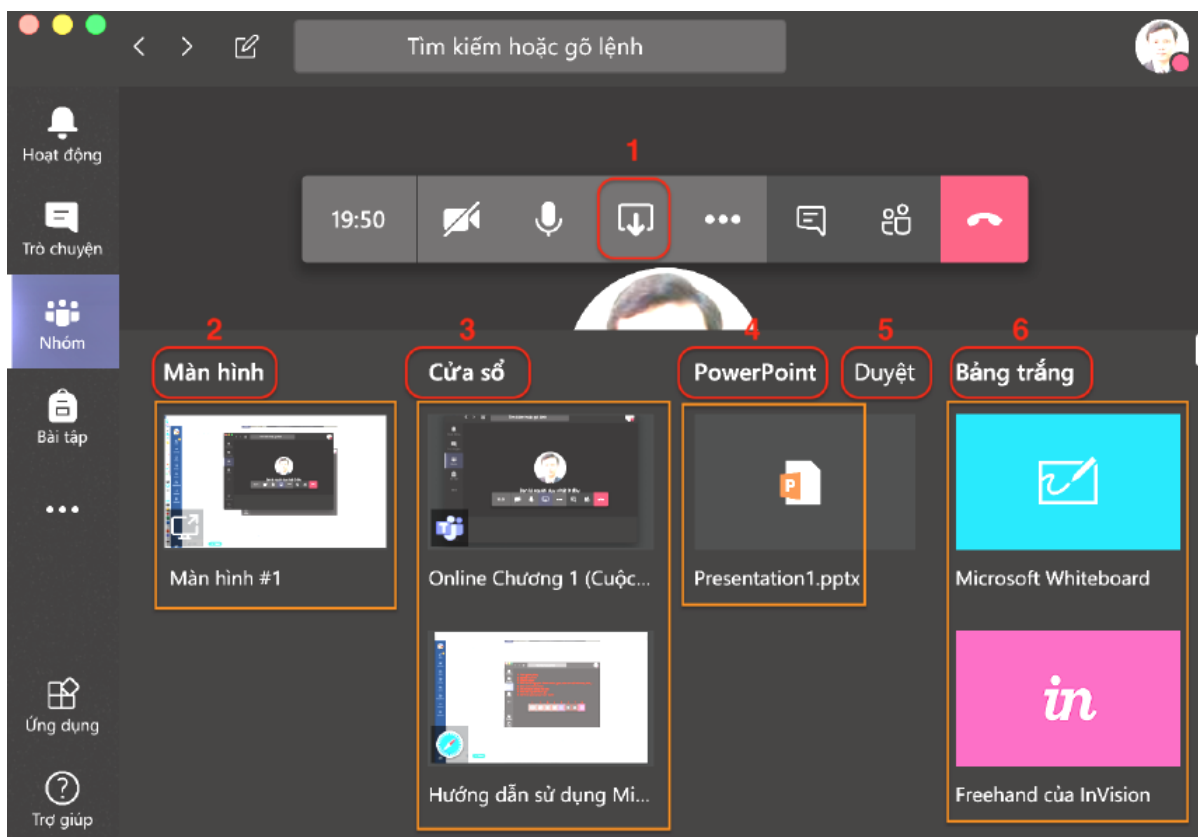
Tìm kiếm hoặc gõ lệnh

Hoạt động

Trò chuyện

Nhóm

Bài tập

•••

Ứng dụng

Trợ giúp

1

19:50

•••

2

Màn hình

Màn hình #1

3

Cửa sổ

Online Chương 1 (Cuộc...

Hướng dẫn sử dụng Mi...

4

PowerPoint

Presentation1.pptx

5

Duyệt

6

Bảng trắng

Microsoft Whiteboard

in

Freehand của InVision